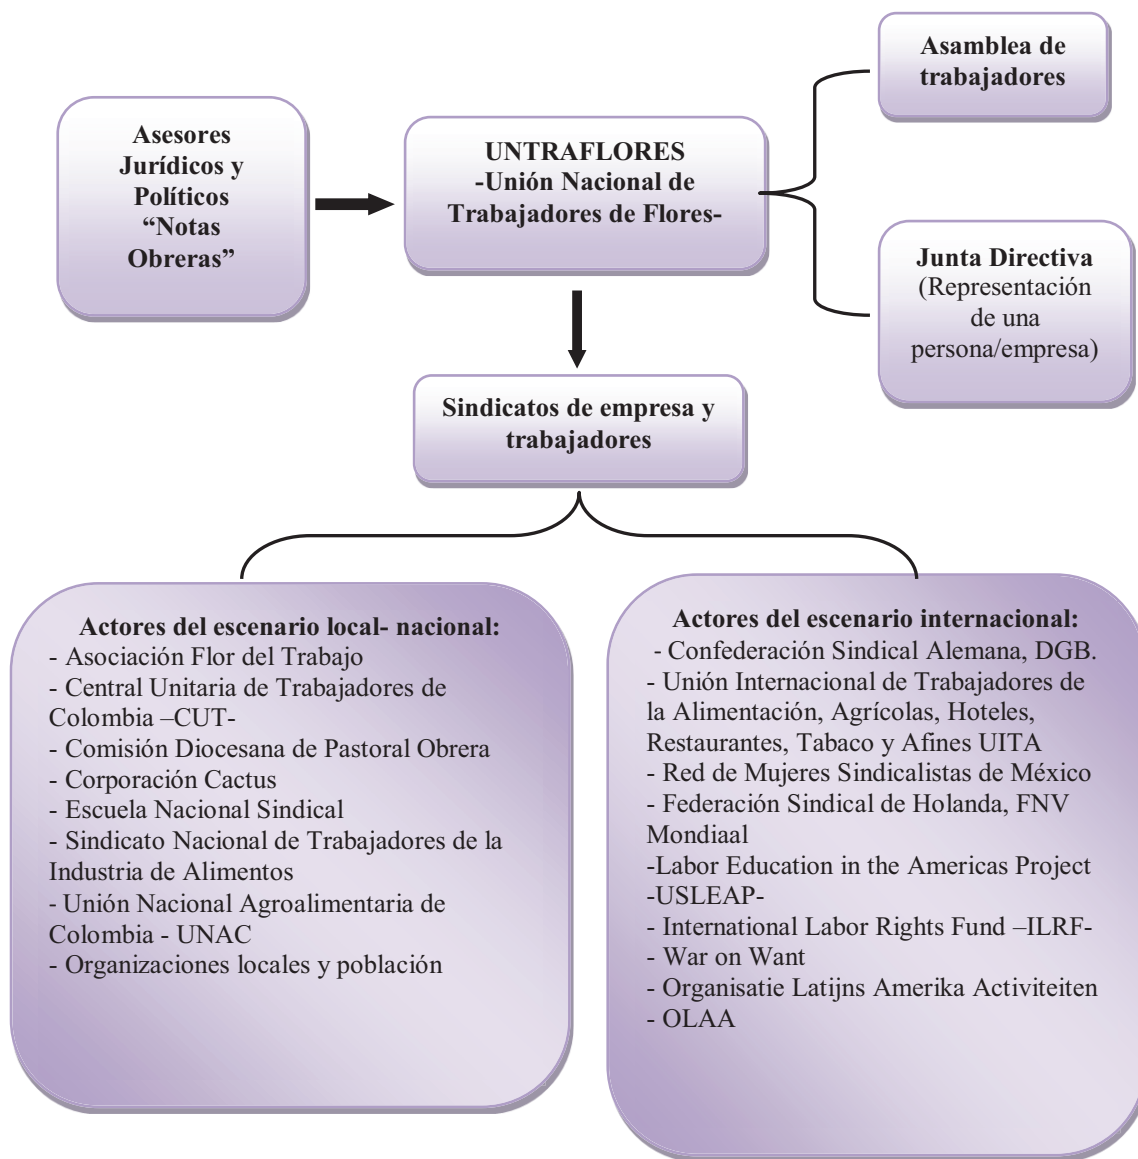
Asesores Jurídicos y Políticos "Notas Obreras"

UNTRAFLORES
-Unión Nacional de Trabajadores de Flores-

Asamblea de trabajadores

Junta Directiva (Representación de una persona/empresa)

Sindicatos de empresa y trabajadores

Actores del escenario local- nacional:
- Asociación Flor del Trabajo
- Central Unitaria de Trabajadores de Colombia –CUT-
- Comisión Diocesana de Pastoral Obrera
- Corporación Cactus
- Escuela Nacional Sindical
- Sindicato Nacional de Trabajadores de la Industria de Alimentos
- Unión Nacional Agroalimentaria de Colombia - UNAC
- Organizaciones locales y población

Actores del escenario internacional:
- Confederación Sindical Alemana, DGB.
- Unión Internacional de Trabajadores de la Alimentación, Agrícolas, Hoteles, Restaurantes, Tabaco y Afines UITA
- Red de Mujeres Sindicalistas de México
- Federación Sindical de Holanda, FNV Mondiaal
-Labor Education in the Americas Project -USLEAP-
- International Labor Rights Fund –ILRF-
- War on Want
- Organisatie Latijns Amerika Activiteiten
- OLAA